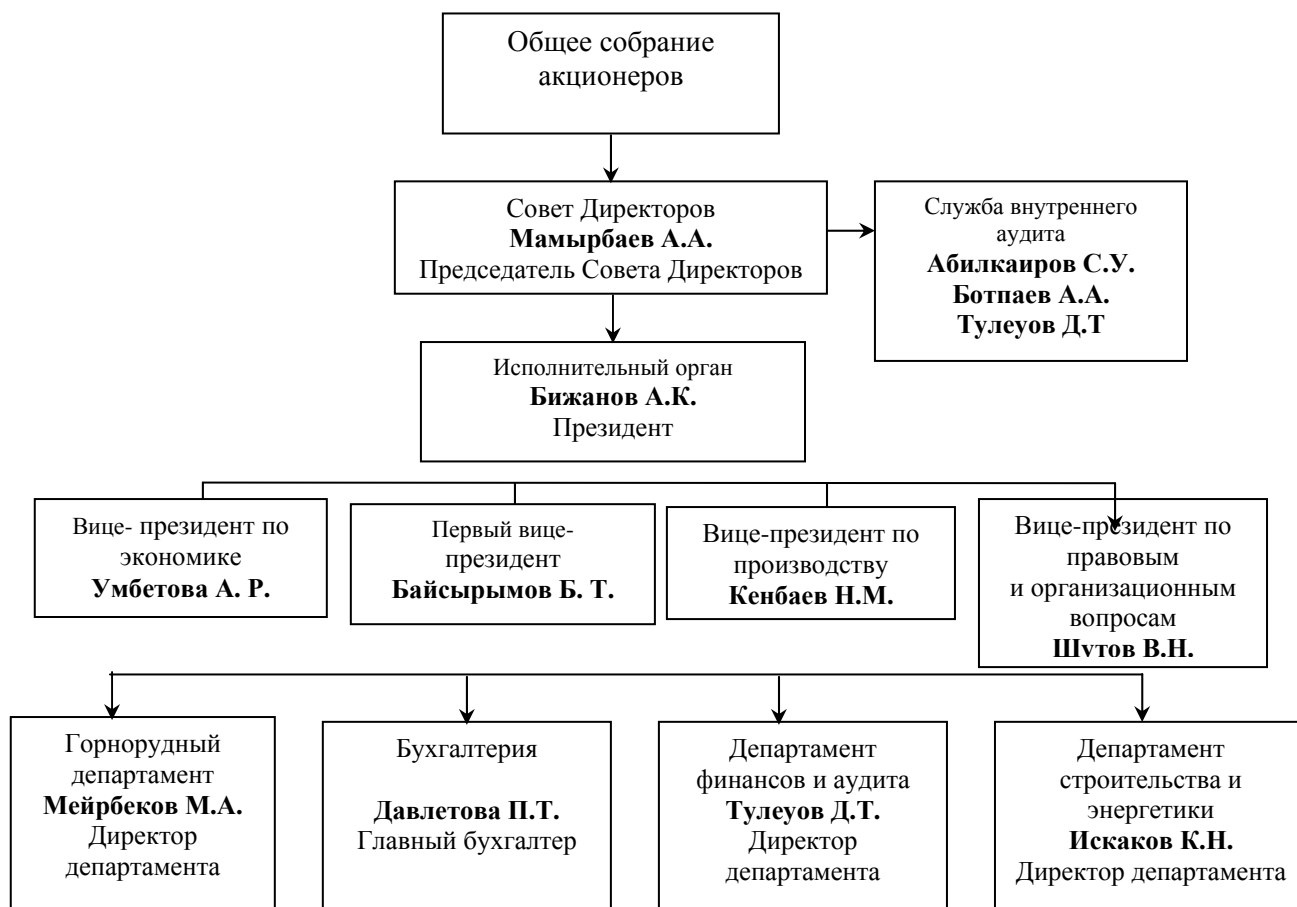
Общее собрание акционеров

Совет Директоров
**Мамырбаев А.А.**
Председатель Совета Директоров

Служба внутреннего аудита
**Абилкаиров С.У.**
**Ботпаев А.А.**
**Тулеуов Д.Т**

Исполнительный орган
**Бижанов А.К.**
Президент

Вице- президент по экономике
**Умбетова А. Р.**

Первый вице-президент
**Байсырымов Б. Т.**

Вице-президент по производству
**Кенбаев Н.М.**

Вице-президент по правовым и организационным вопросам
**Шvтов В.Н.**

Горнорудный департамент
**Мейрбеков М.А.**
Директор департамента

Бухгалтерия
**Давлетова П.Т.**
Главный бухгалтер

Департамент финансов и аудита
**Тулеуов Д.Т.**
Директор департамента

Департамент строительства и энергетики
**Искаков К.Н.**
Директор департамента